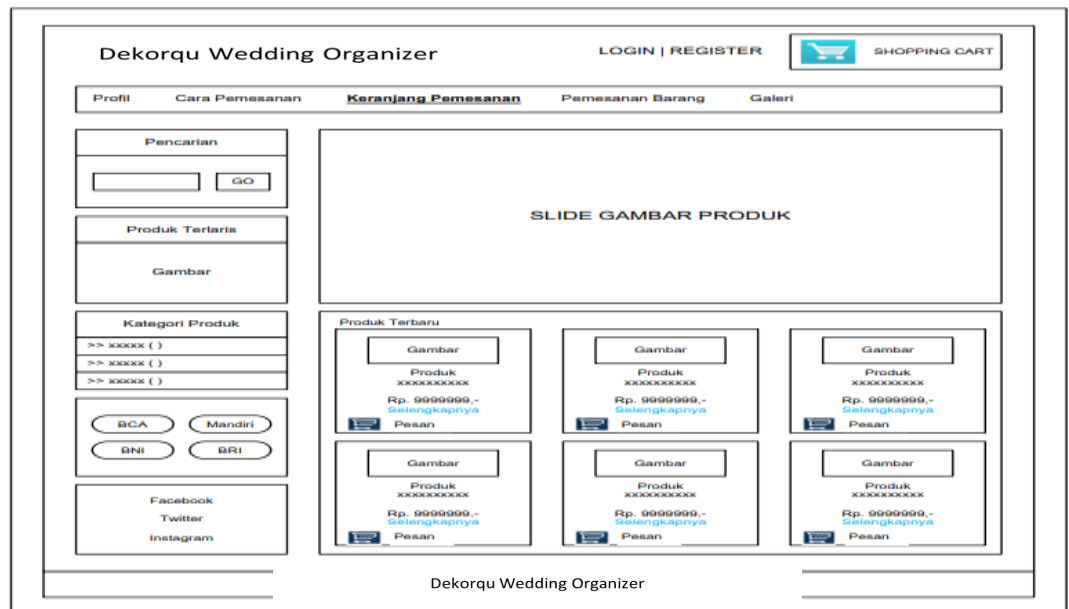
Dekorqu Wedding Organizer

LOGIN | REGISTER

SHOPPING CART

Profil Cara Pemesanan Keranjang Pemesanan Pemesanan Barang Galeri

Pencarian

GO

Produk Terlaris

Gambar

Kategori Produk

>> xxxxx ( )

>> xxxxx ( )

>> xxxxx ( )

BCA Mandiri

BNI BRI

Facebook

Twitter

Instagram

SLIDE GAMBAR PRODUK

Produk Terbaru

Gambar
Produk
xxxxxxxxxx
Rp. 9999999,-
Selengkapnya
Pesan

Gambar
Produk
xxxxxxxxxx
Rp. 9999999,-
Selengkapnya
Pesan

Gambar
Produk
xxxxxxxxxx
Rp. 9999999,-
Selengkapnya
Pesan

Gambar
Produk
xxxxxxxxxx
Rp. 9999999,-
Selengkapnya
Pesan

Gambar
Produk
xxxxxxxxxx
Rp. 9999999,-
Selengkapnya
Pesan

Gambar
Produk
xxxxxxxxxx
Rp. 9999999,-
Selengkapnya
Pesan

Dekorqu Wedding Organizer